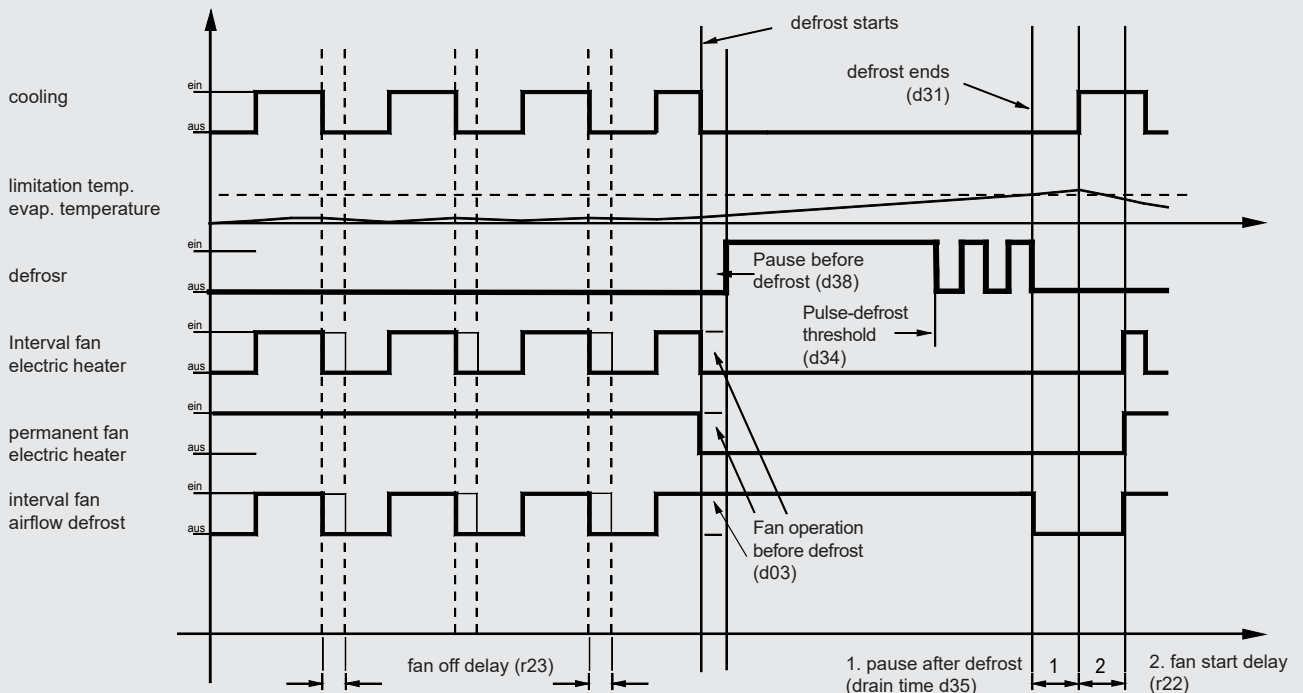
defrost starts

cooling
ein
aus

defrost ends
(d31)

limitation temp.
evap. temperature

ein
defrosr
aus

Pause before
defrost (d38)

Pulse-defrost
threshold
(d34)

ein
Interval fan
electric heater
aus

ein
permanent fan
electric heater
aus

ein
interval fan
airflow defrost
aus

Fan operation
before defrost
(d03)

fan off delay (r23)

1. pause after defrost
(drain time d35)

1

2

2. fan start delay
(r22)